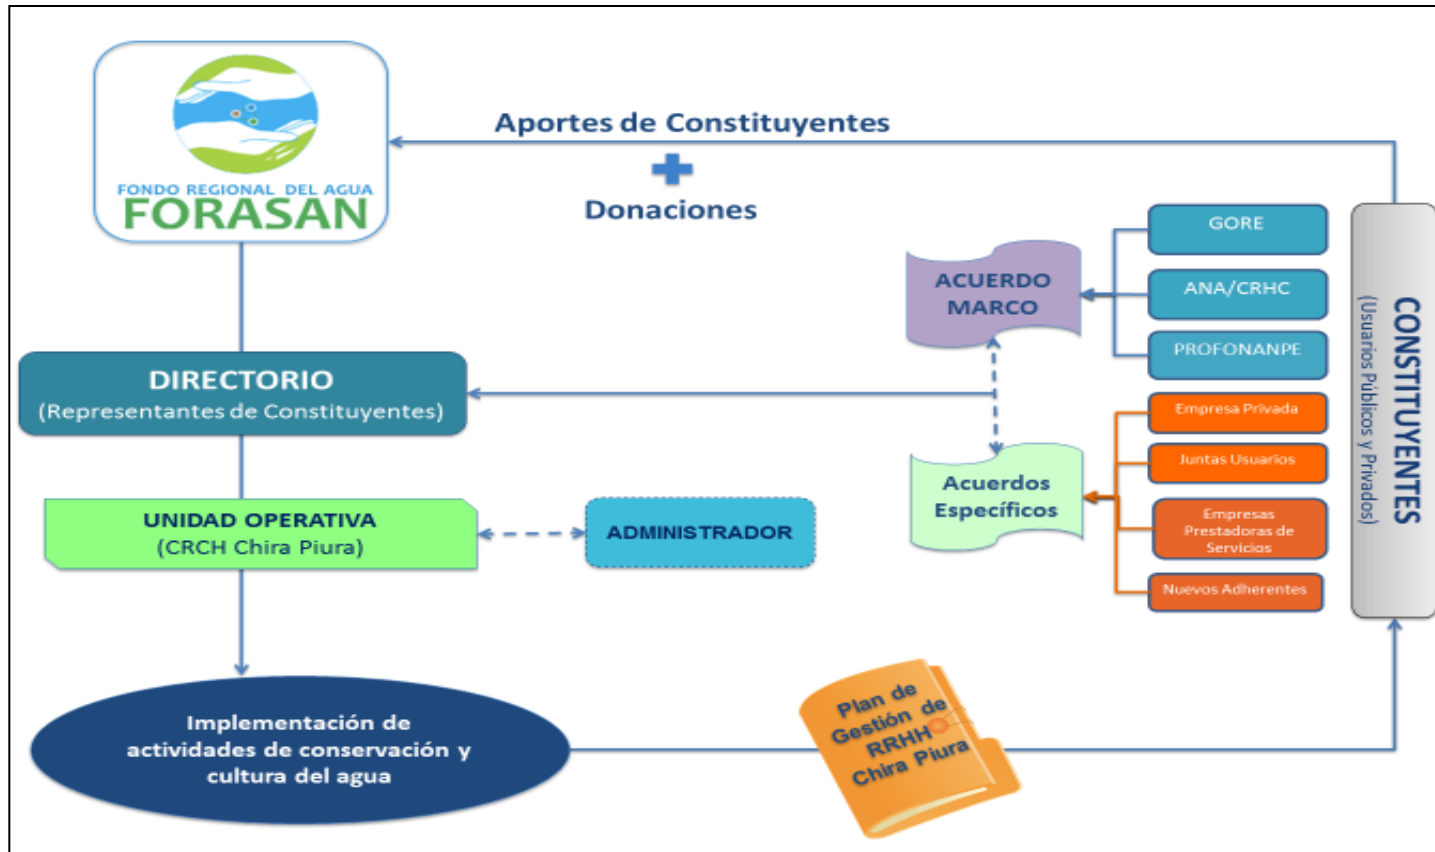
FONDO REGIONAL DEL AGUA
FORASAN

Aportes de Constituyentes

Donaciones

GORE

ANA/CRHC

PROFONANPE

ACUERDO MARCO

CONSTITUYENTES
(Usuarios Públicos y Privados)

DIRECTORIO
(Representantes de Constituyentes)

Empresa Privada

Juntas Usuarios

Acuerdos Específicos

Empresas Prestadoras de Servicios

Nuevos Adherentes

UNIDAD OPERATIVA
(CRCH Chira Piura)

ADMINISTRADOR

Implementación de actividades de conservación y cultura del agua

Plan de Gestión de RRHH Chira Piura